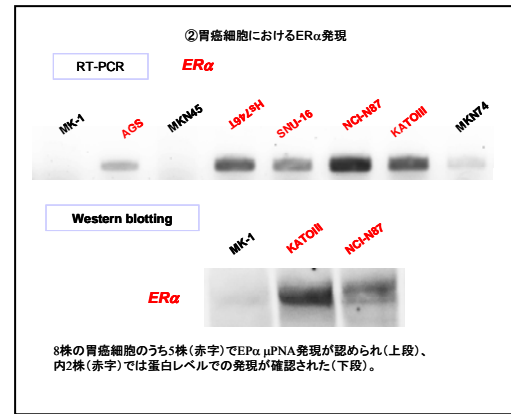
②胃癌細胞におけるERα発現

RT-PCR

ERα

MK-1

AGS

MKN45

Hs746t

SNU-16

NCI-N87

KATOIII

MKN74

Western blotting

MK-1

KATOIII

NCI-N87

ERα

8株の胃癌細胞のうち5株（赤字）でEPα μPNA発現が認められ（上段）、内2株（赤字）では蛋白レベルでの発現が確認された（下段）。